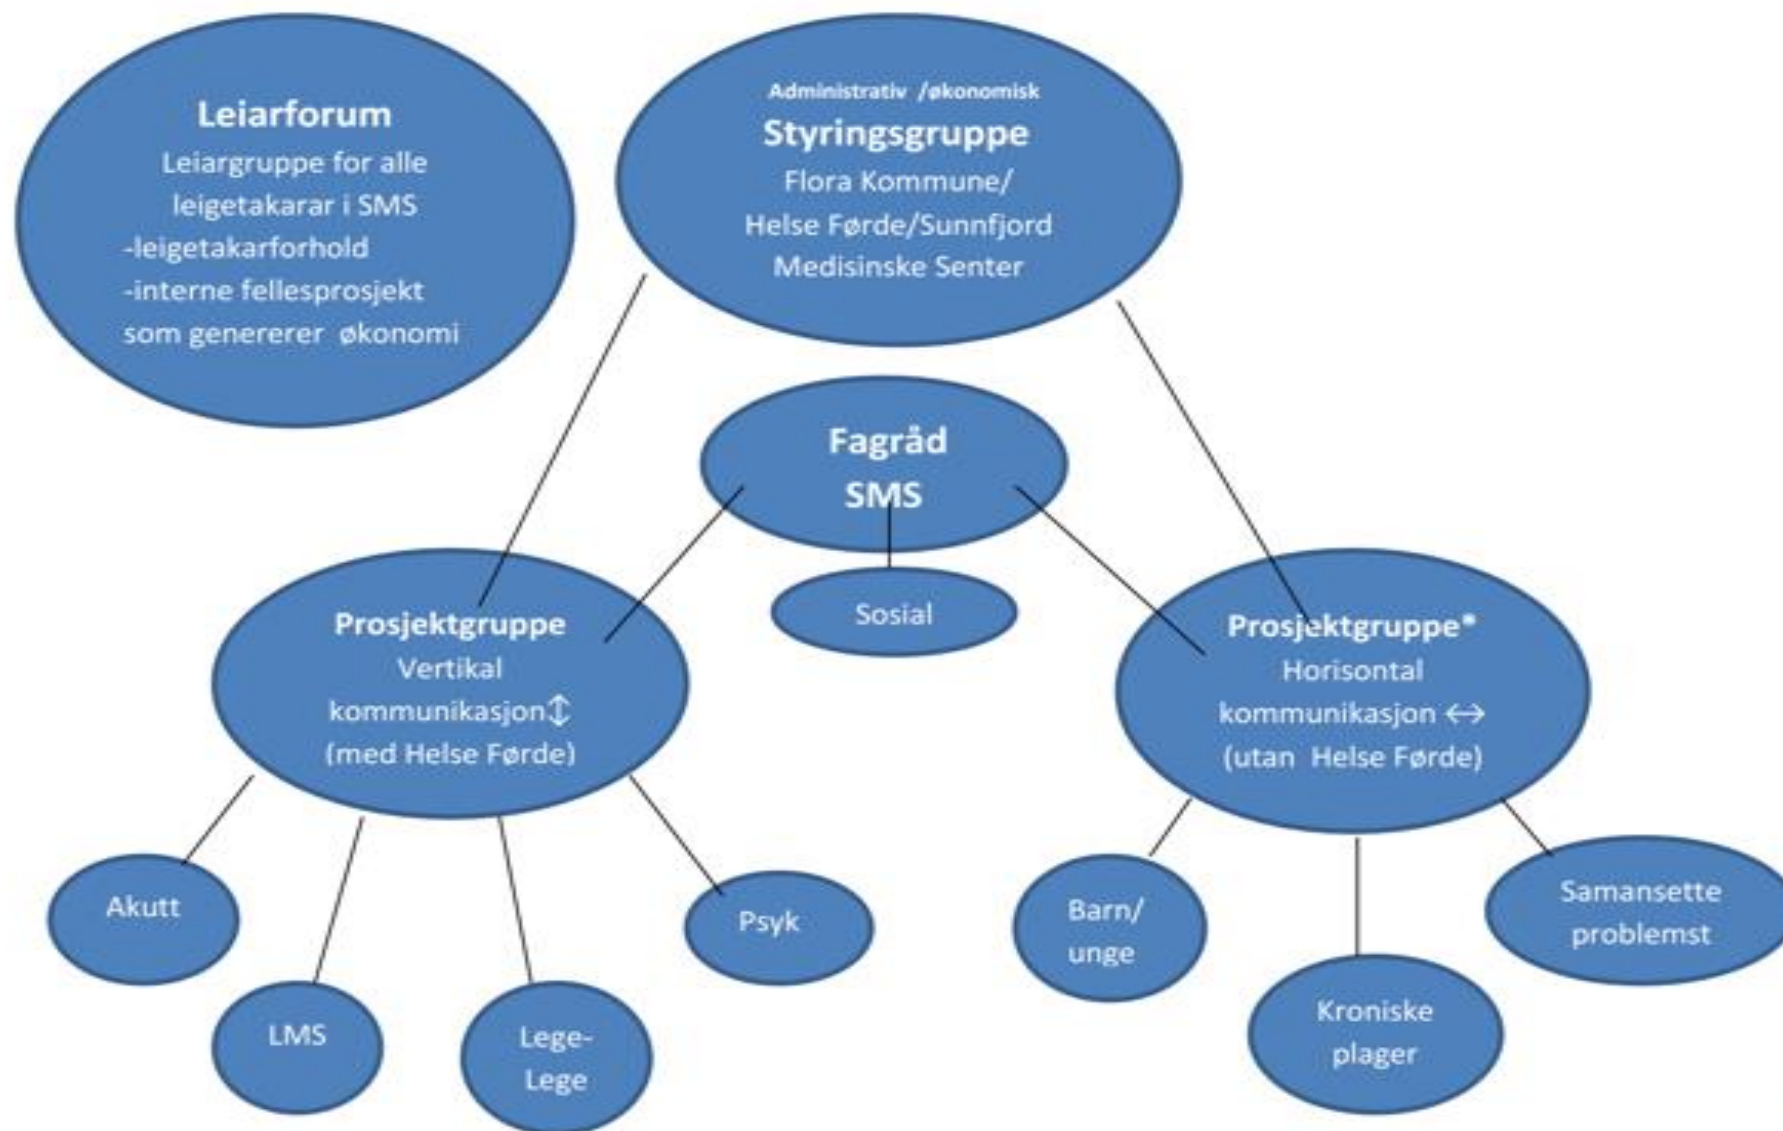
Leiarforum
Leiargruppe for alle leigetakarar i SMS
-leigetakarforhold
-interne fellesprosjekt som genererer økonomi

Administrativ /økonomisk
Styringsgruppe
Flora Kommune/
Helse Førde/Sunnfjord Medisinske Senter

Fagråd
SMS

Sosial

Prosjektgruppe
Vertikal kommunikasjon$\updownarrow$
(med Helse Førde)

Prosjektgruppe*
Horisontal kommunikasjon $\leftrightarrow$
(utan Helse Førde)

Akutt

LMS

Lege-Lege

Psyk

Barn/unge

Kroniske plager

Samansette problemst